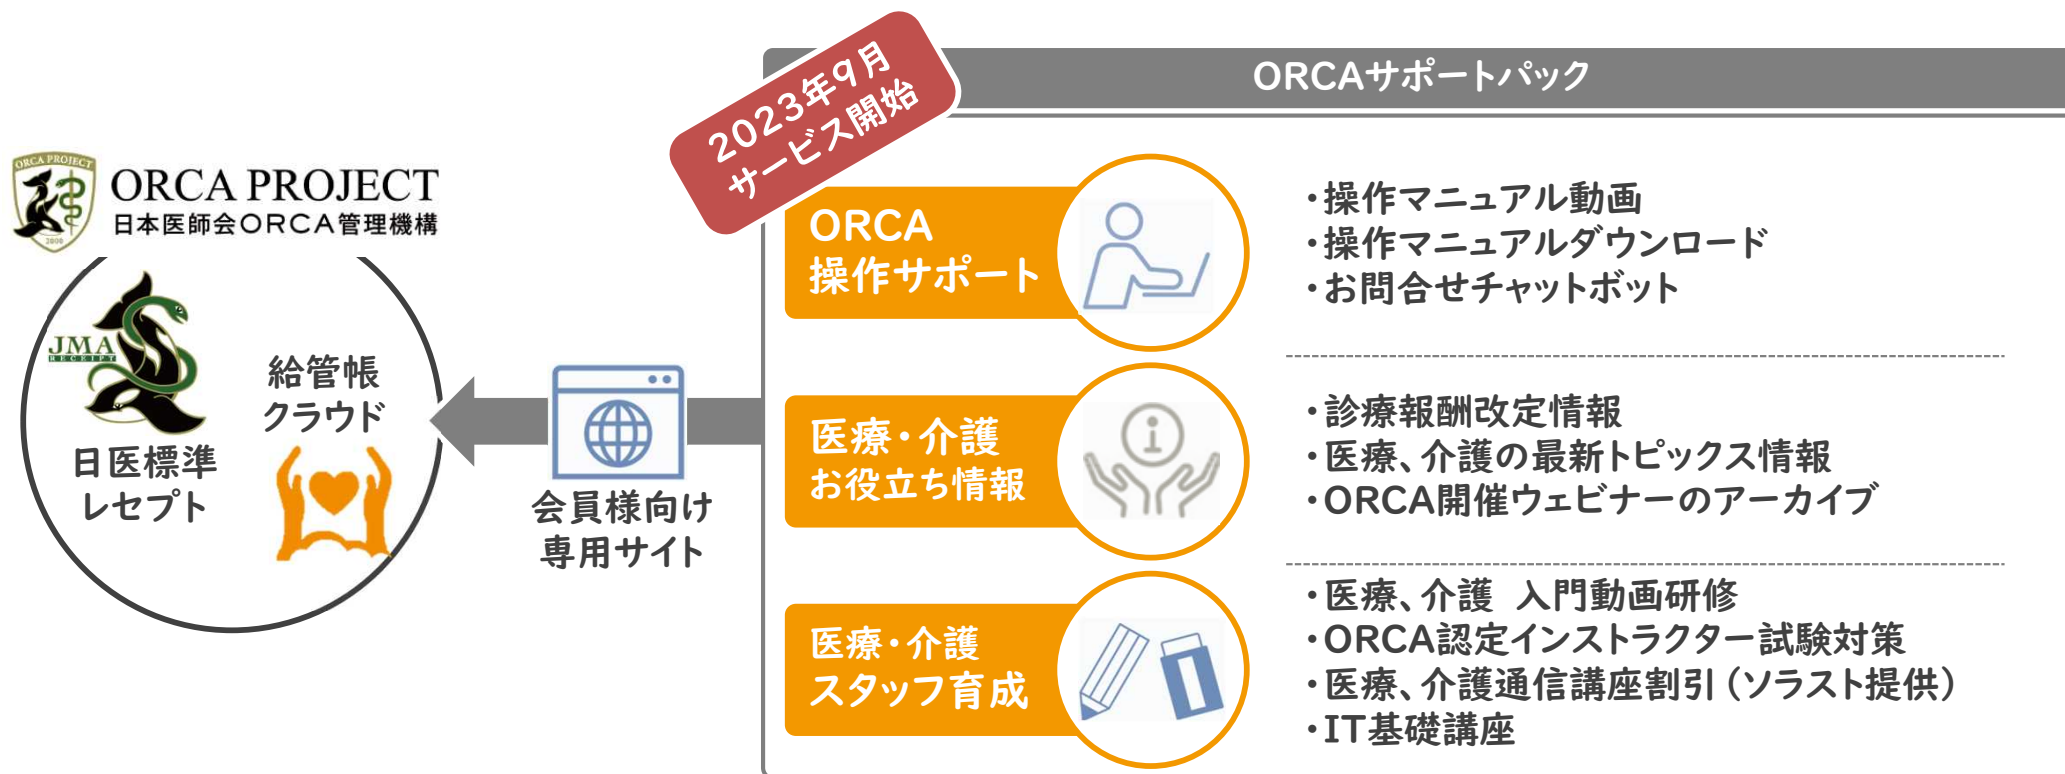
ORCA PROJECT
ORCA PROJECT
日本医師会ORCA管理機構

JMA RECEIPT
日医標準レセプト

給管帳クラウド

会員様向け専用サイト

2023年9月サービス開始

ORCAサポートパック

ORCA操作サポート

・操作マニュアル動画
・操作マニュアルダウンロード
・お問合せチャットボット

医療・介護お役立ち情報

・診療報酬改定情報
・医療、介護の最新トピックス情報
・ORCA開催ウェビナーのアーカイブ

医療・介護スタッフ育成

・医療、介護 入門動画研修
・ORCA認定インストラクター試験対策
・医療、介護通信講座割引（ソラスト提供）
・IT基礎講座